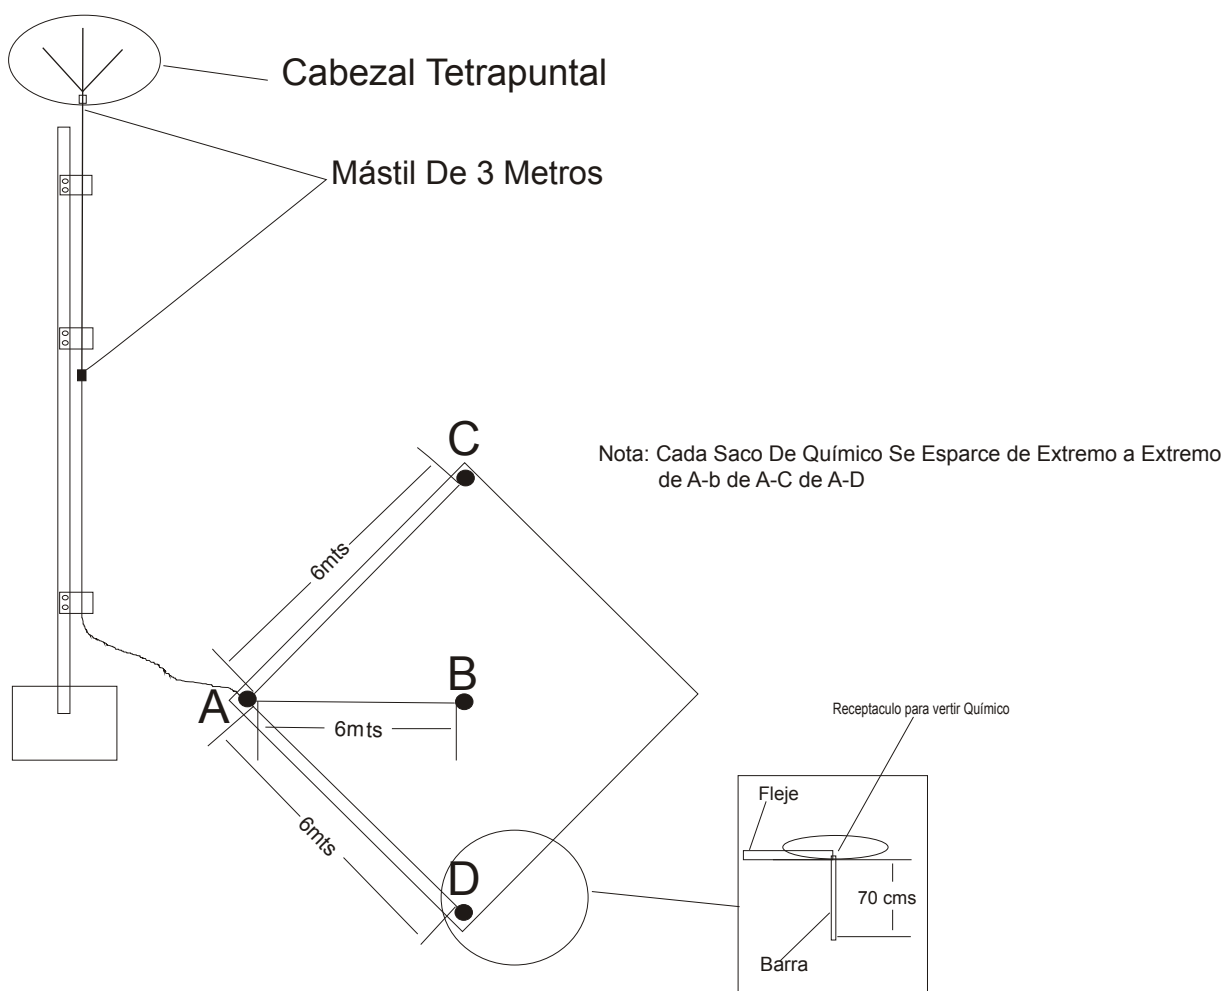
Cabezal Tetrapuntal

Mástil De 3 Metros

Nota: Cada Saco De Químico Se Esparce de Extremo a Extremo de A-b de A-C de A-D

C

6mts

B

A

6mts

6mts

D

Receptaculo para vertir Químico

Fleje

70 cms

Barra